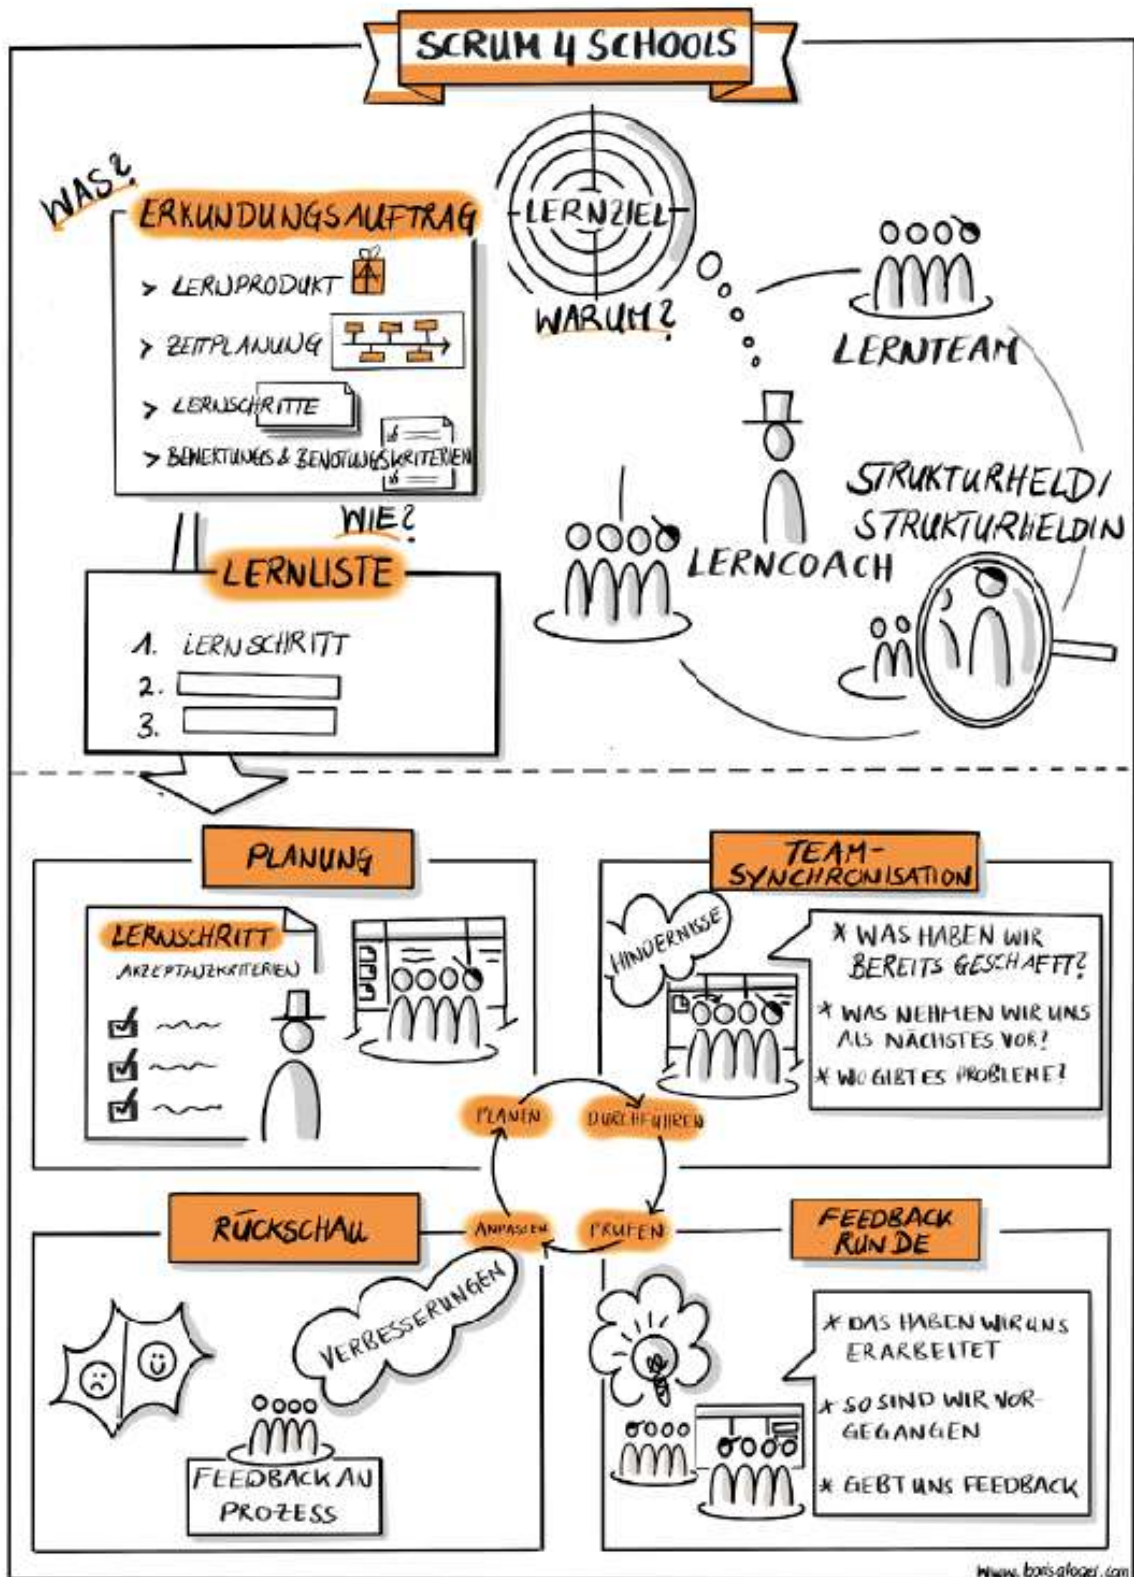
SCRUM 4 SCHOOLS

WAS?

ERKUNDUNGSAUFTRAG

> LERNPRODUKT

> ZEITPLANUNG

> LERNSCHRITTE

> BEWERTUNGS & BENOTUNGSKRITERIEN

LERNZIEL

WARUM?

LERNTEAM

STRUKTURHELD/ STRUKTURHELDIN

LERNCOACH

WIE?

LERNLISTE

1. LERNSCHRITT
2.
3.

PLANUNG

LERNSCHRITT

AKZEPTANZKRITERIEN

TEAM-SYNCHRONISATION

HINDERNISSE

* WAS HABEN WIR BEREITS GESCHAFFT?

* WAS NEHMEN WIR UNS ALS NÄCHSTES VOR?

* WO GIBT ES PROBLEME?

PLANEN

DURCHFÜHREN

PRÜFEN

ANPASSEN

RÜCKSCHAU

VERBESSERUNGEN

FEEDBACK AN PROZESS

FEEDBACK RUNDE

* DAS HABEN WIR UNS ERARBEITET

* SO SIND WIR VORGEGANGEN

* GEBT UNS FEEDBACK

www.borisgloger.com